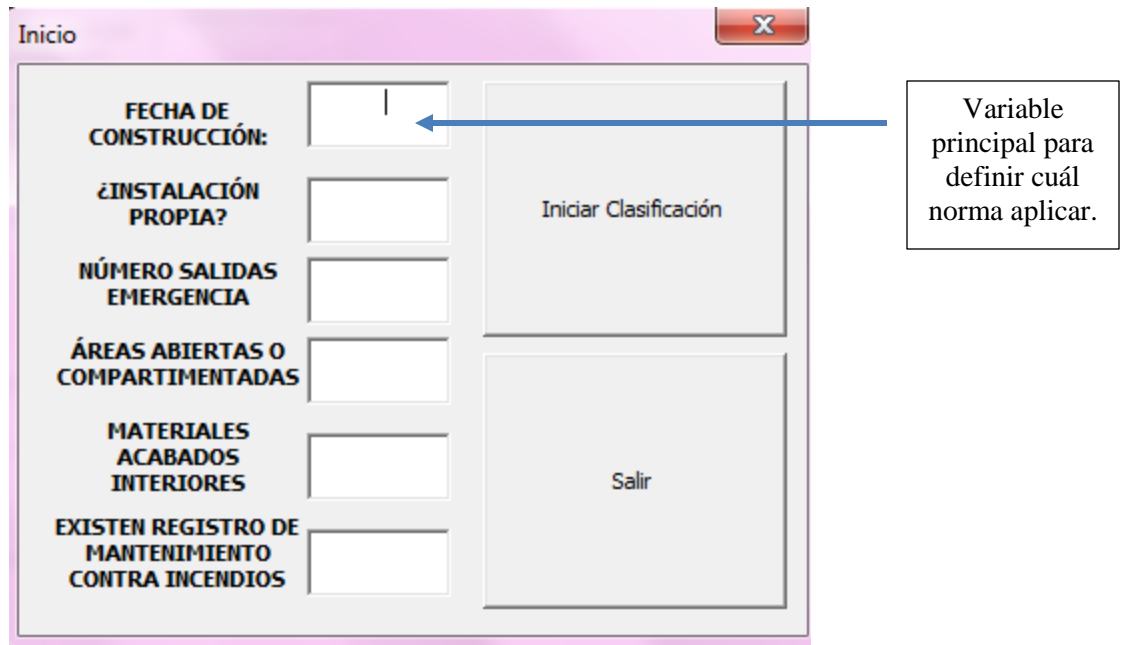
Inicio

FECHA DE CONSTRUCCIÓN:

¿INSTALACIÓN PROPIA?

NÚMERO SALIDAS EMERGENCIA

ÁREAS ABIERTAS O COMPARTIMENTADAS

MATERIALES ACABADOS INTERIORES

EXISTEN REGISTRO DE MANTENIMIENTO CONTRA INCENDIOS

Iniciar Clasificación

Salir

Variable principal para definir cuál norma aplicar.